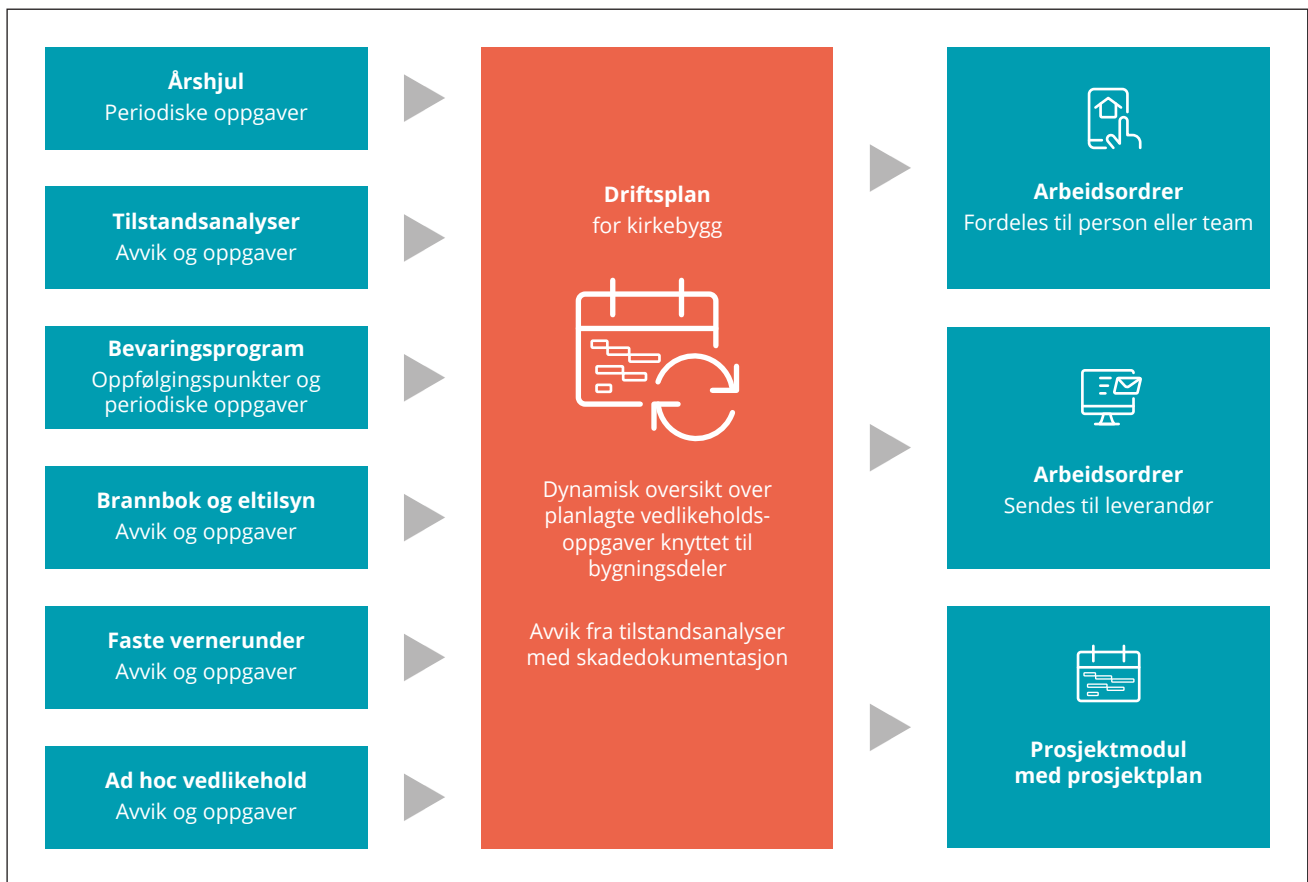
**Årshjul**
Periodiske oppgaver

**Tilstandsanalyser**
Avvik og oppgaver

**Bevaringsprogram**
Oppfølgingspunkter og periodiske oppgaver

**Brannbok og eltilsyn**
Avvik og oppgaver

**Faste vernerunder**
Avvik og oppgaver

**Ad hoc vedlikehold**
Avvik og oppgaver

**Driftsplan**
for kirkebygg

Dynamisk oversikt over planlagte vedlikeholdsoppgaver knyttet til bygningsdeler

Avvik fra tilstandsanalyser med skadedokumentasjon

**Arbeidsordrer**
Fordeles til person eller team

**Arbeidsordrer**
Sendes til leverandør

**Prosjektmodul med prosjektplan**